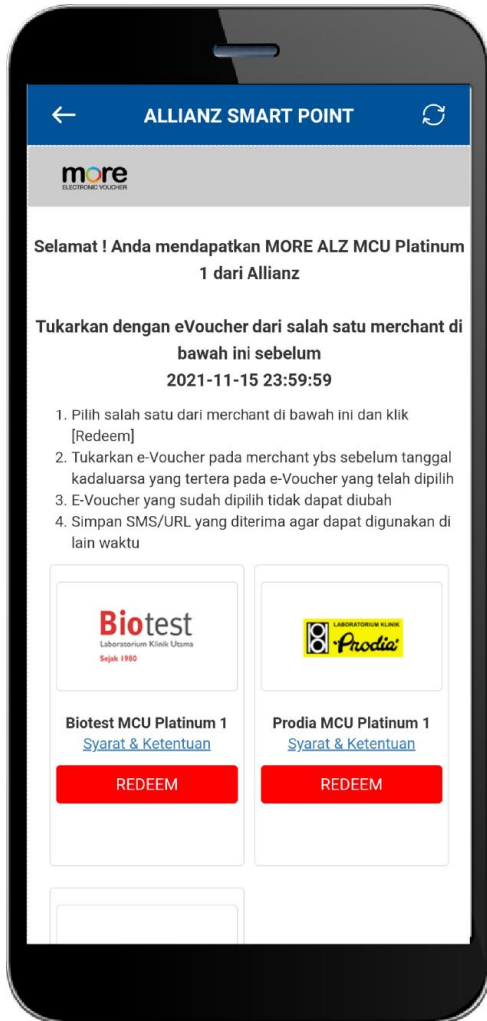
ALLIANZ SMART POINT

more
ELECTRONIC VOUCHER

Selamat ! Anda mendapatkan MORE ALZ MCU Platinum 1 dari Allianz

Tukarkan dengan eVoucher dari salah satu merchant di bawah ini sebelum
2021-11-15 23:59:59

1. Pilih salah satu dari merchant di bawah ini dan klik [Redeem]
2. Tukarkan e-Voucher pada merchant ybs sebelum tanggal kadaluarsa yang tertera pada e-Voucher yang telah dipilih
3. E-Voucher yang sudah dipilih tidak dapat diubah
4. Simpan SMS/URL yang diterima agar dapat digunakan di lain waktu

Biotest
Laboratorium Klinik Utama
Sejak 1980

Biotest MCU Platinum 1
Syarat & Ketentuan
REDEEM

LABORATORIUM KLINIK
Prodia

Prodia MCU Platinum 1
Syarat & Ketentuan
REDEEM